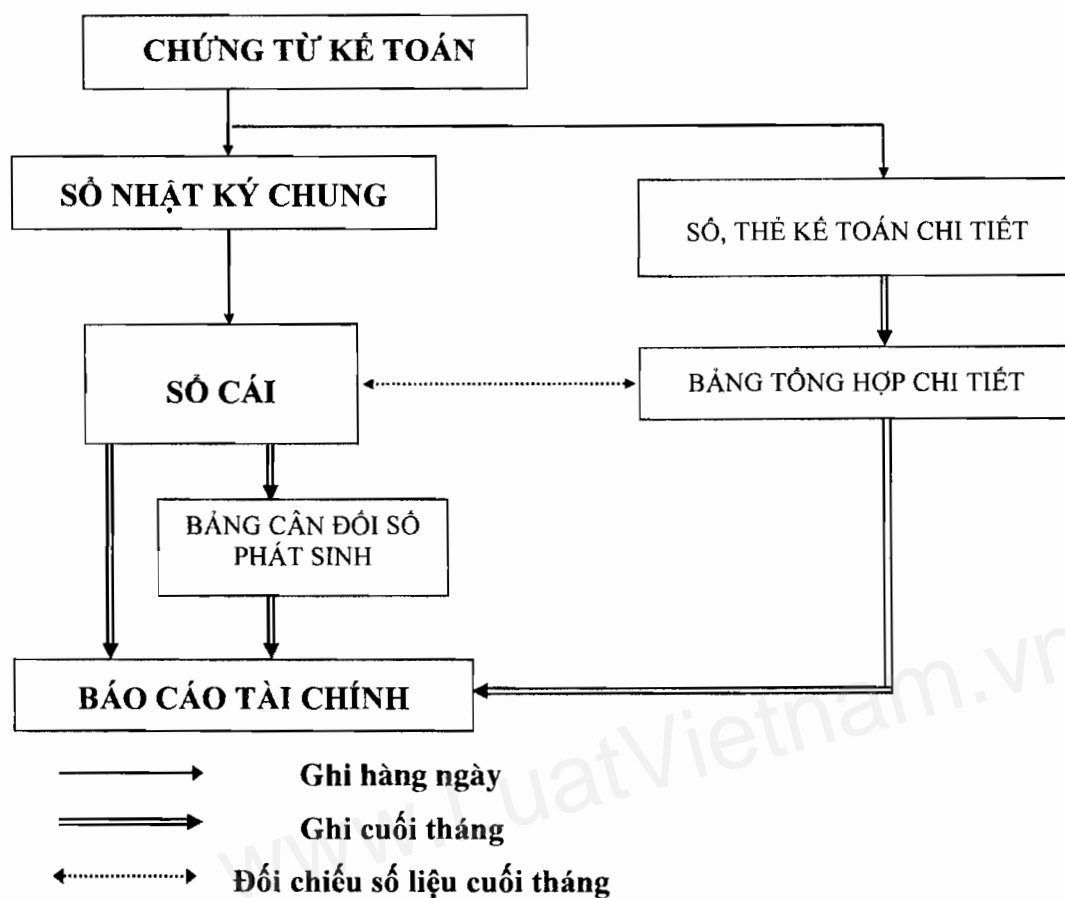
CHỨNG TỪ KẾ TOÁN

SỔ NHẬT KÝ CHUNG

SỔ, THẺ KẾ TOÁN CHI TIẾT

SỔ CÁI

BẢNG TỔNG HỢP CHI TIẾT

BẢNG CÂN ĐỐI SỐ PHÁT SINH

BÁO CÁO TÀI CHÍNH

Ghi hàng ngày

Ghi cuối tháng

Đối chiếu số liệu cuối tháng

www.LuatVietnam.vn